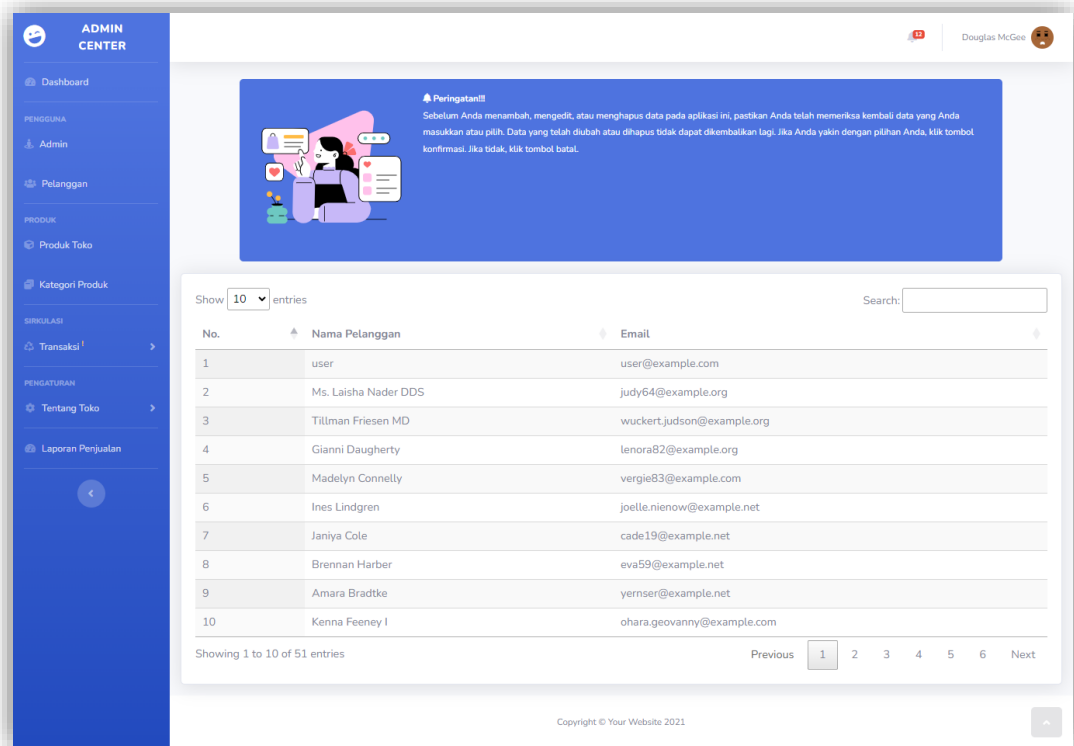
ADMIN CENTER

Dashboard

PENGGUNA

Admin

Pelanggan

PRODUK

Produk Toko

Kategori Produk

SIRKULASI

Transaksi !

PENGATURAN

Tentang Toko

Laporan Penjualan

12

Douglas McGee

Peringatan!!!

Sebelum Anda menambah, mengedit, atau menghapus data pada aplikasi ini, pastikan Anda telah memeriksa kembali data yang Anda masukkan atau pilih. Data yang telah diubah atau dihapus tidak dapat dikembalikan lagi. Jika Anda yakin dengan pilihan Anda, klik tombol konfirmasi. Jika tidak, klik tombol batal.

Show 10 entries

Search:

| No. | Nama Pelanggan | Email |
|---|---|---|
| 1 | user | user@example.com |
| 2 | Ms. Laisha Nader DDS | judy64@example.org |
| 3 | Tillman Friesen MD | wuckert.judson@example.org |
| 4 | Gianni Daugherty | lenora82@example.org |
| 5 | Madelyn Connelly | vergie83@example.com |
| 6 | Ines Lindgren | joelle.nienow@example.net |
| 7 | Janiya Cole | cade19@example.net |
| 8 | Brennan Harber | eva59@example.net |
| 9 | Amara Bradtke | yernser@example.net |
| 10 | Kenna Feeney I | ohara.geovanny@example.com |

Showing 1 to 10 of 51 entries

Previous 1 2 3 4 5 6 Next

Copyright © Your Website 2021